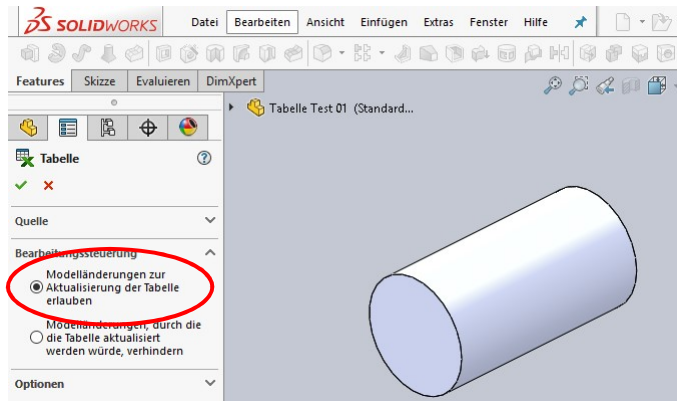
SOLIDWORKS Datei Bearbeiten Ansicht Einfügen Extras Fenster Hilfe

Features Skizze Evaluieren DimXpert

Tabelle Test 01 (Standard...

Tabelle

Quelle

Bearbeitungssteuerung

Modelländerungen zur Aktualisierung der Tabelle erlauben

Modelländerungen, durch die die Tabelle aktualisiert werden würde, verhindern

Optionen